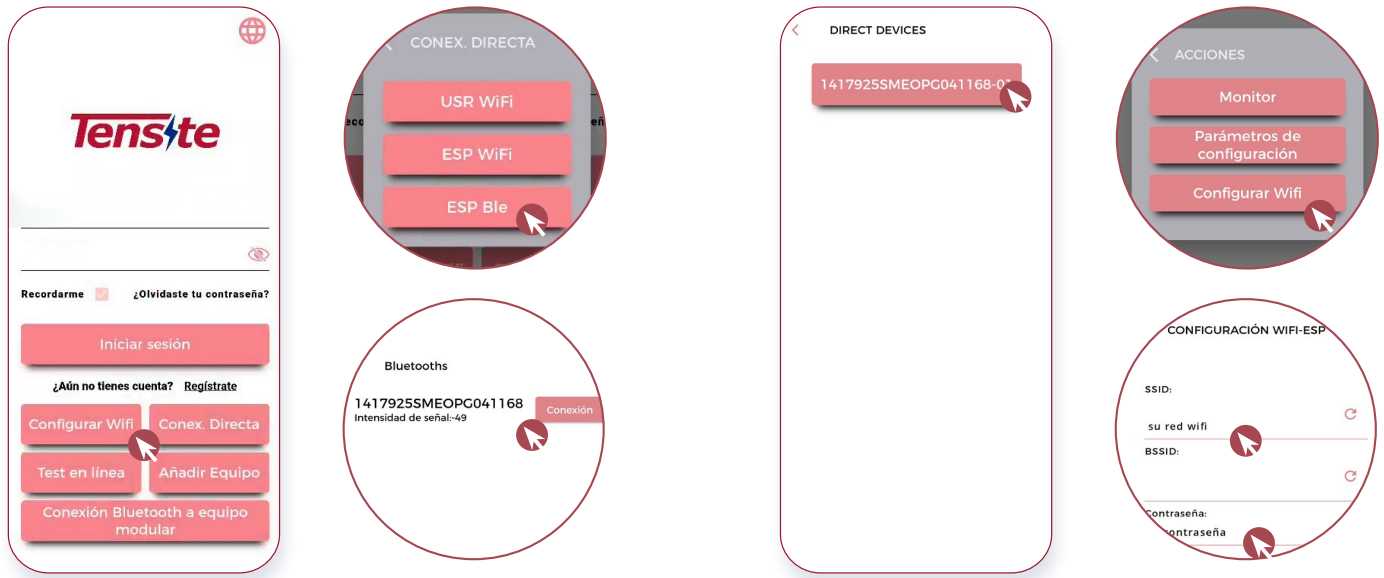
Tensite

Recordarme

¿Olvidaste tu contraseña?

Iniciar sesión

¿Aún no tienes cuenta? Regístrate

Configurar Wifi

Conex. Directa

Test en línea

Añadir Equipo

Conexión Bluetooth a equipo modular

CONEX. DIRECTA

USR WiFi

ESP WiFi

ESP Ble

Bluetooths

1417925SMEOPG041168

Intensidad de señal:-49

Conexión

DIRECT DEVICES

1417925SMEOPG041168-0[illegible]

ACCIONES

Monitor

Parámetros de configuración

Configurar Wifi

CONFIGURACIÓN WIFI-ESP

SSID:

su red wifi

BSSID:

Contraseña:

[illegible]ontraseña